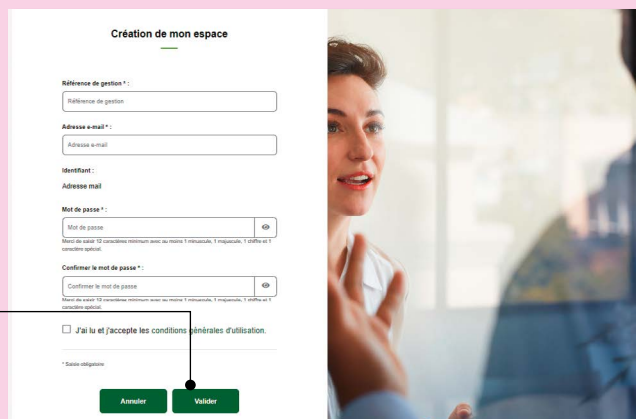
Création de mon espace

Référence de gestion * :

Référence de gestion

Adresse e-mail * :

Adresse e-mail

Identifiant :

Adresse mail

Mot de passe * :

Mot de passe

Merci de saisir 12 caractères minimum avec au moins 1 minuscule, 1 majuscule, 1 chiffre et 1 caractère spécial.

Confirmer le mot de passe * :

Confirmer le mot de passe

Merci de saisir 12 caractères minimum avec au moins 1 minuscule, 1 majuscule, 1 chiffre et 1 caractère spécial.

J'ai lu et j'accepte les conditions générales d'utilisation.

* Saisie obligatoire

Annuler

Valider